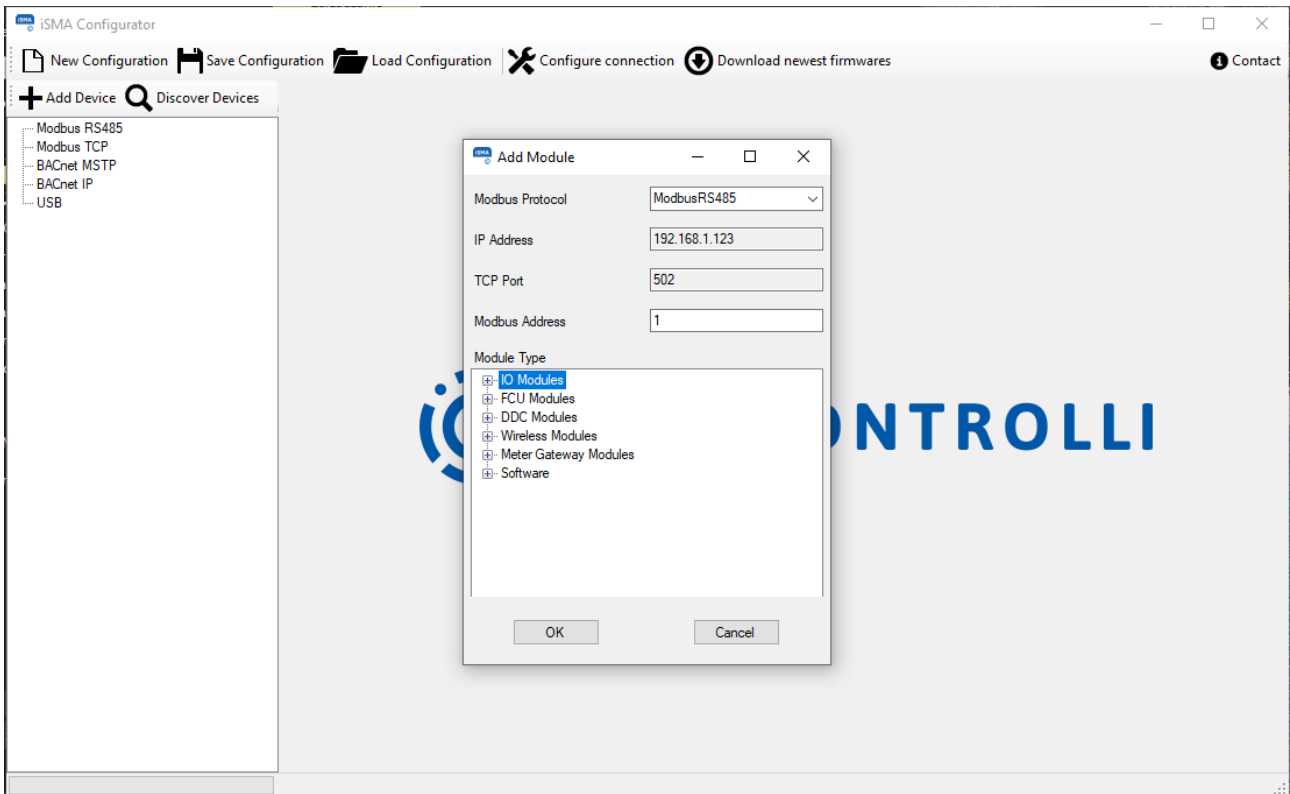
iSMA Configurator

New Configuration Save Configuration Load Configuration Configure connection Download newest firmwares Contact

Add Device Discover Devices

Modbus RS485
Modbus TCP
BACnet MSTP
BACnet IP
USB

Add Module

Modbus Protocol ModbusRS485

IP Address 192.168.1.123

TCP Port 502

Modbus Address 1

Module Type

IO Modules
FCU Modules
DDC Modules
Wireless Modules
Meter Gateway Modules
Software

OK Cancel

NTROLLI